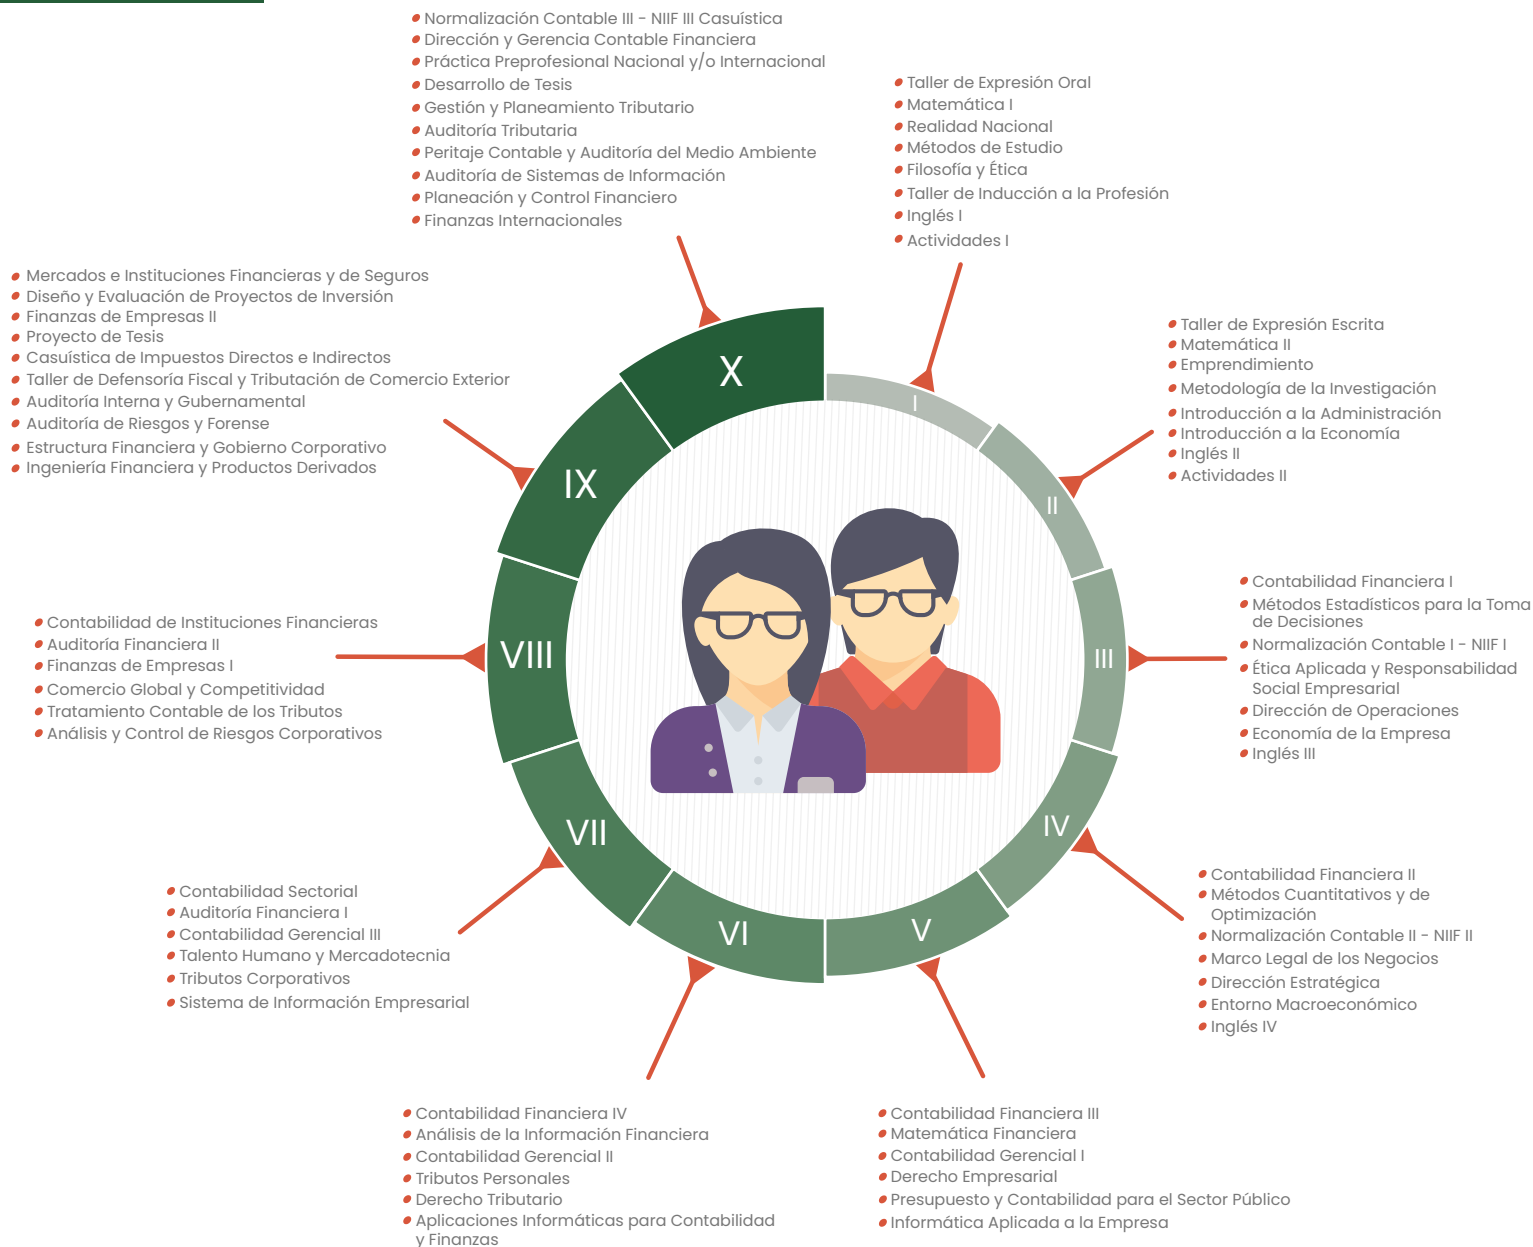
Normalización Contable III - NIIF III Casuística
Dirección y Gerencia Contable Financiera
Práctica Preprofesional Nacional y/o Internacional
Desarrollo de Tesis
Gestión y Planeamiento Tributario
Auditoría Tributaria
Peritaje Contable y Auditoría del Medio Ambiente
Auditoría de Sistemas de Información
Planeación y Control Financiero
Finanzas Internacionales

Taller de Expresión Oral
Matemática I
Realidad Nacional
Métodos de Estudio
Filosofía y Ética
Taller de Inducción a la Profesión
Inglés I
Actividades I

Mercados e Instituciones Financieras y de Seguros
Diseño y Evaluación de Proyectos de Inversión
Finanzas de Empresas II
Proyecto de Tesis
Casuística de Impuestos Directos e Indirectos
Taller de Defensoría Fiscal y Tributación de Comercio Exterior
Auditoría Interna y Gubernamental
Auditoría de Riesgos y Forense
Estructura Financiera y Gobierno Corporativo
Ingeniería Financiera y Productos Derivados

Taller de Expresión Escrita
Matemática II
Emprendimiento
Metodología de la Investigación
Introducción a la Administración
Introducción a la Economía
Inglés II
Actividades II

X
I
IX
II

Contabilidad Financiera I
Métodos Estadísticos para la Toma de Decisiones
Normalización Contable I - NIIF I
Ética Aplicada y Responsabilidad Social Empresarial
Dirección de Operaciones
Economía de la Empresa
Inglés III

Contabilidad de Instituciones Financieras
Auditoría Financiera II
Finanzas de Empresas I
Comercio Global y Competitividad
Tratamiento Contable de los Tributos
Análisis y Control de Riesgos Corporativos

VIII
III
VII
IV
VI
V

Contabilidad Financiera II
Métodos Cuantitativos y de Optimización
Normalización Contable II - NIIF II
Marco Legal de los Negocios
Dirección Estratégica
Entorno Macroeconómico
Inglés IV

Contabilidad Sectorial
Auditoría Financiera I
Contabilidad Gerencial III
Talento Humano y Mercadotecnia
Tributos Corporativos
Sistema de Información Empresarial

Contabilidad Financiera IV
Análisis de la Información Financiera
Contabilidad Gerencial II
Tributos Personales
Derecho Tributario
Aplicaciones Informáticas para Contabilidad y Finanzas

Contabilidad Financiera III
Matemática Financiera
Contabilidad Gerencial I
Derecho Empresarial
Presupuesto y Contabilidad para el Sector Público
Informática Aplicada a la Empresa